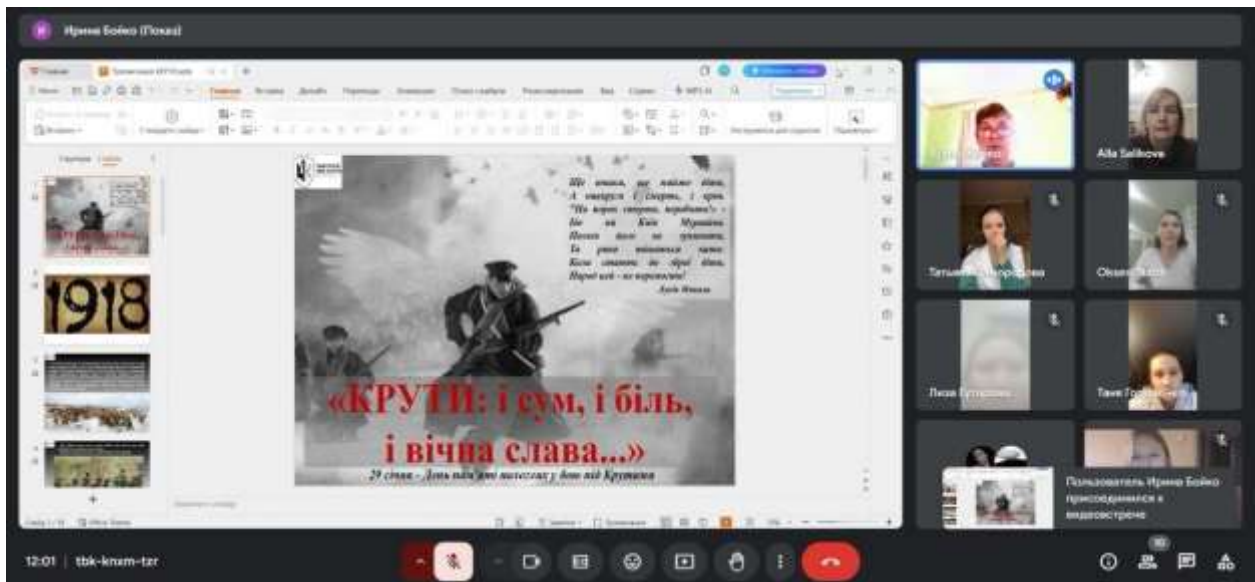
Ирина Бойко (Показ)

1918

Ще вчили, ще ваблю діти, А вмирали... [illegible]

«КРУТИ: і сум, і біль, і вічна слава...»

29 січня - День пам'яті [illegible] у бою під Крутами

Alla Salikova

Тетяна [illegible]

Оксана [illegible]

Люся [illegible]

Таня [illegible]

Пользователь Ирина Бойко присоединился к видеовстрече

12:01 | tbk-knxm-tzr

30